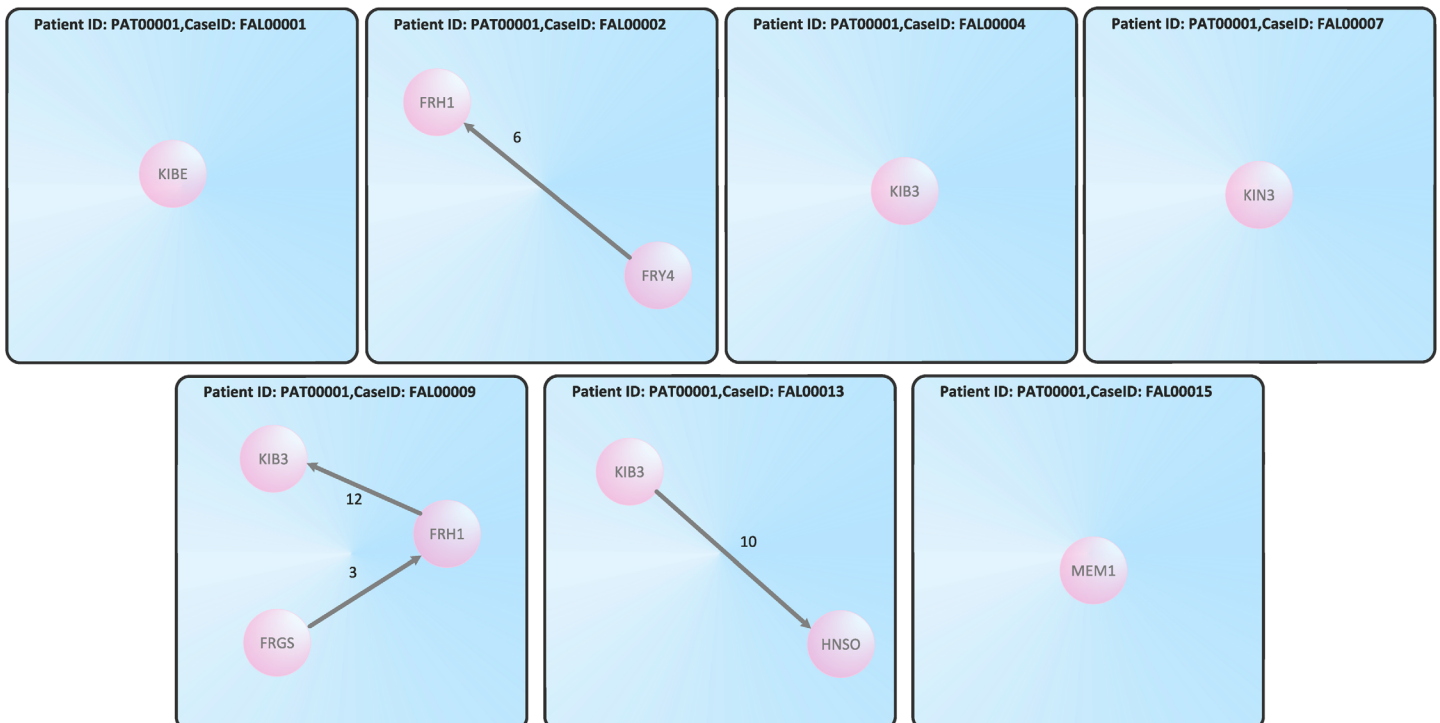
Patient ID: PAT00001,CaseID: FAL00001

KIBE

Patient ID: PAT00001,CaseID: FAL00002

FRH1

6

FRY4

Patient ID: PAT00001,CaseID: FAL00004

KIB3

Patient ID: PAT00001,CaseID: FAL00007

KIN3

Patient ID: PAT00001,CaseID: FAL00009

KIB3

12

FRH1

3

FRGS

Patient ID: PAT00001,CaseID: FAL00013

KIB3

10

HNSO

Patient ID: PAT00001,CaseID: FAL00015

MEM1